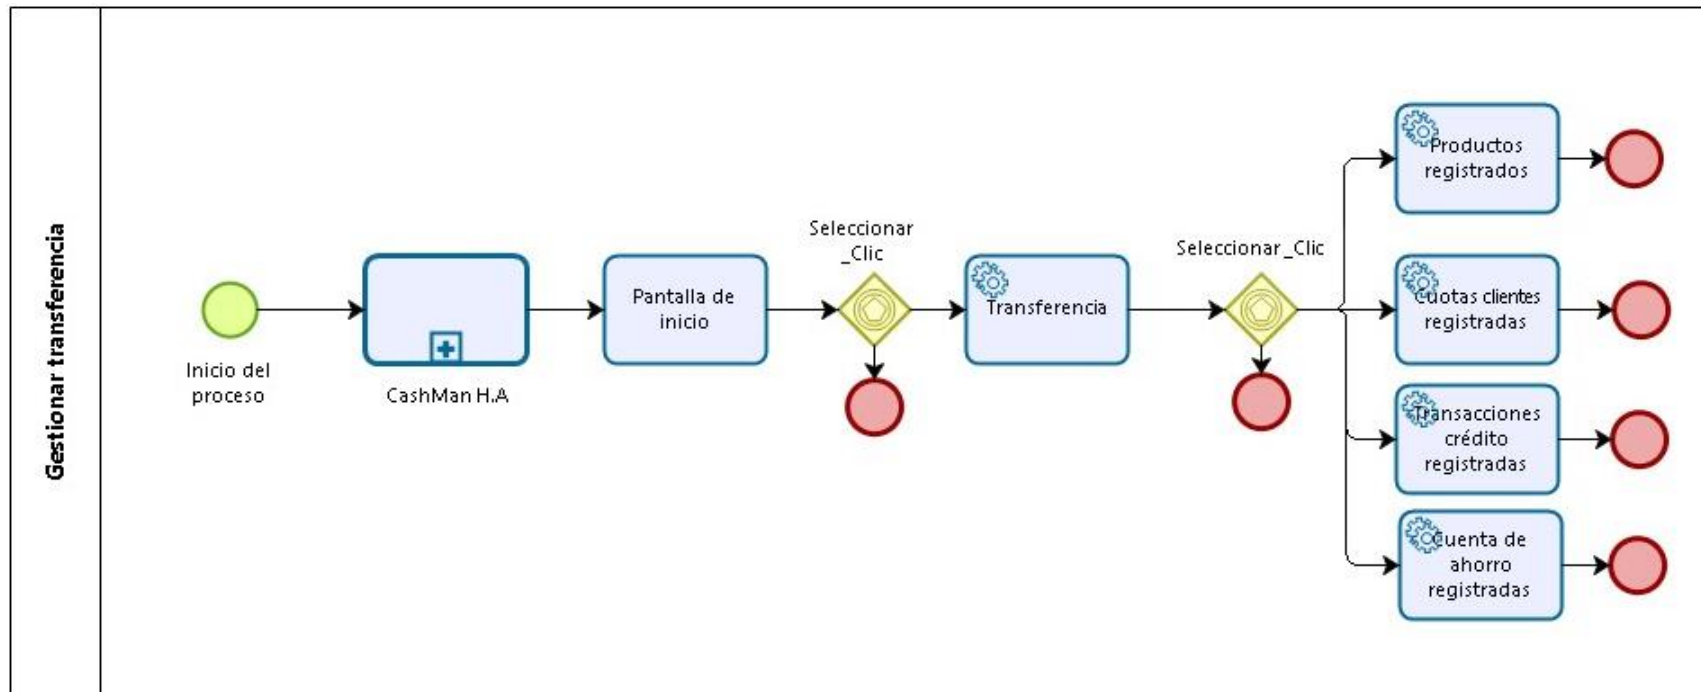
Gestionar transferencia

Inicio del proceso

CashMan H.A

Pantalla de inicio

Seleccionar _Clic

Transferencia

Seleccionar _Clic

Productos registrados

Cuotas clientes registradas

Transacciones crédito registradas

Cuenta de ahorro registradas